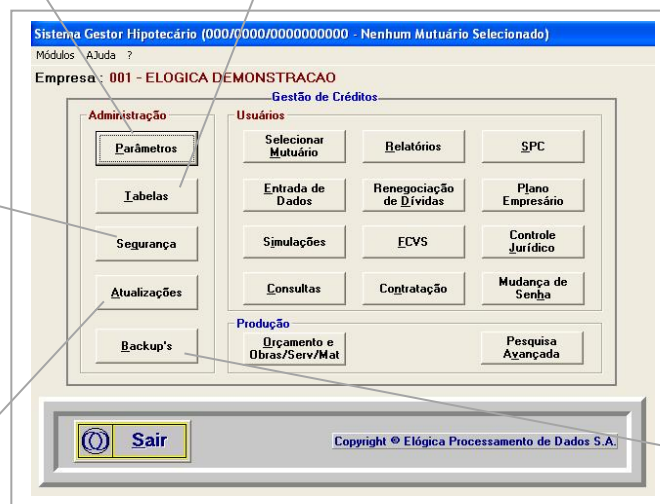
Sistema Gestor Hipotecário (000/0000/0000000000 - Nenhum Mutuário Selecionado)

Módulos Ajuda ?

Empresa : 001 - ELOGICA DEMONSTRACAO

Gestão de Créditos

Administração

Parâmetros

Tabelas

Segurança

Atualizações

Backup's

Usuários

Selecionar Mutuário

Relatórios

SPC

Entrada de Dados

Renegociação de Dívidas

Plano Empresário

Simulações

FCVS

Controle Jurídico

Consultas

Contratação

Mudança de Senha

Produção

Orçamento e Obras/Serv/Mat

Pesquisa Avançada

Sair

Copyright © Elógica Processamento de Dados S.A.